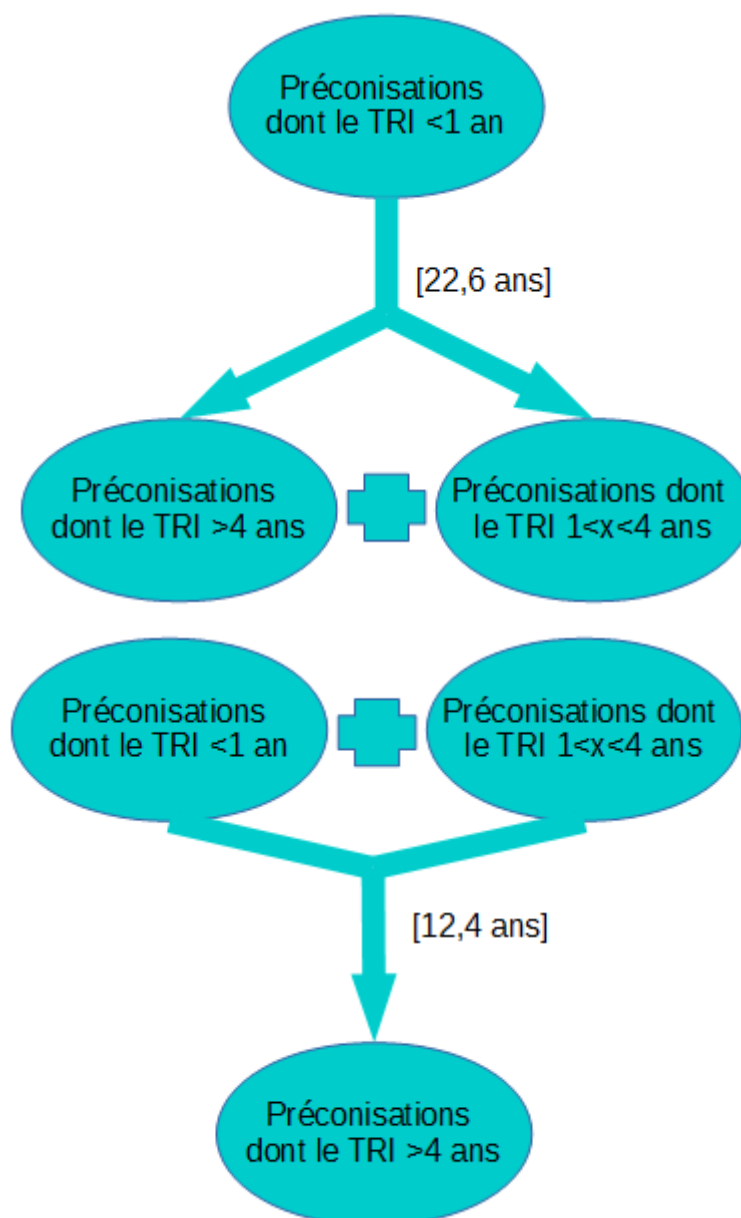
Préconisations dont le TRI <1 an

[22,6 ans]

Préconisations dont le TRI >4 ans

Préconisations dont le TRI 1<x<4 ans

Préconisations dont le TRI <1 an

Préconisations dont le TRI 1<x<4 ans

[12,4 ans]

Préconisations dont le TRI >4 ans